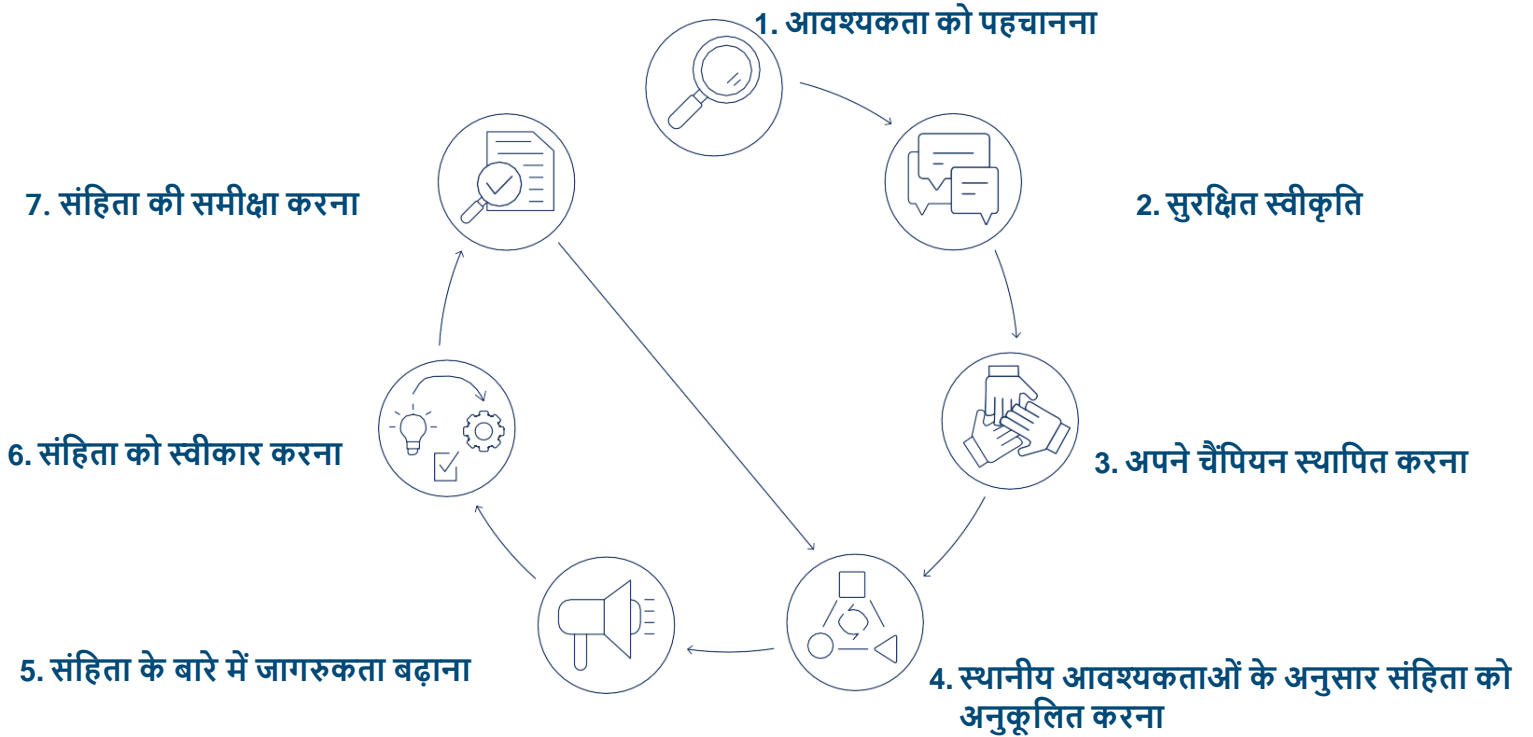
1. आवश्यकता को पहचानना

2. सुरक्षित स्वीकृति

3. अपने चैंपियन स्थापित करना

4. स्थानीय आवश्यकताओं के अनुसार संहिता को अनुकूलित करना

5. संहिता के बारे में जागरुकता बढ़ाना

6. संहिता को स्वीकार करना

7. संहिता की समीक्षा करना